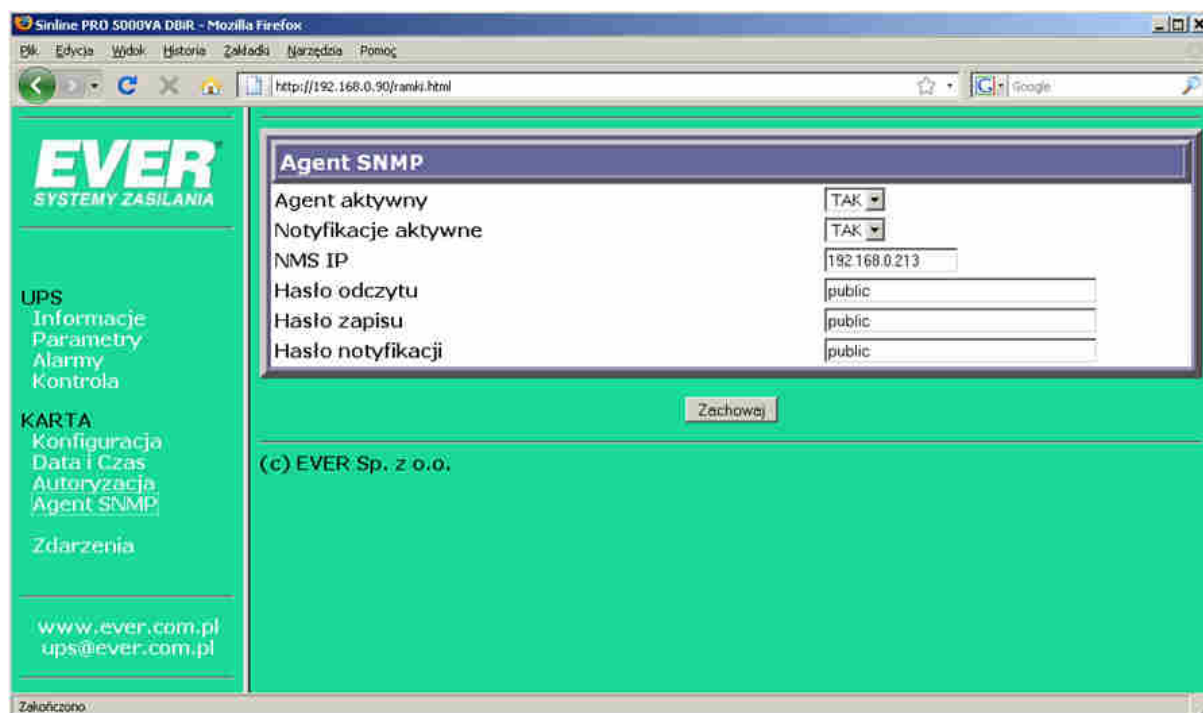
Sinline PRO 5000VA DBiR - Mozilla Firefox

Plik Edycja Widok Historia Zakładki Narzędzia Pomoc

http://192.168.0.90/ramki.html

Google

EVER
SYSTEMY ZASILANIA

UPS
Informacje
Parametry
Alarmy
Kontrola

KARTA
Konfiguracja
Data i Czas
Autoryzacja
Agent SNMP

Zdarzenia

www.ever.com.pl
ups@ever.com.pl

| Agent SNMP | |
|---|---|
| Agent aktywny | TAK |
| Notyfikacje aktywne | TAK |
| NMS IP | 192.168.0.213 |
| Hasło odczytu | public |
| Hasło zapisu | public |
| Hasło notyfikacji | public |

Zachowaj

(c) EVER Sp. z o.o.

Zakończono